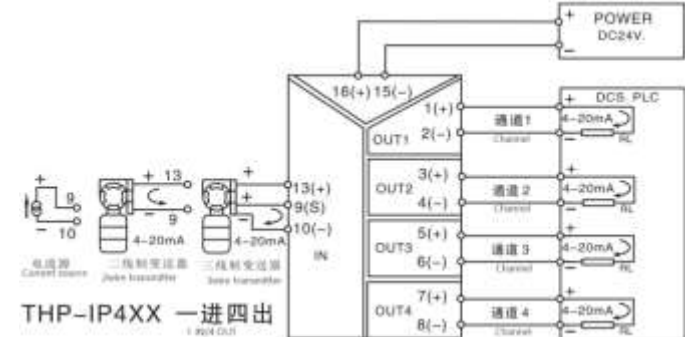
POWER
DC24V.
+
−
16(+) 15(−)
DCS PLC
1(+)
2(−)
OUT1
通道1
Channel
4~20mA
RL
+
−
3(+)
4(−)
OUT2
通道 2
Channel
4~20mA
RL
+
−
+
13(+)
9(S)
10(−)
IN
+ 13
9
4~20mA
4~20mA
+
−
9
10
电流源
Current Source
二线制变送器
2wire transmitter
三线制变送器
3wire transmitter
5(+)
6(−)
OUT3
通道 3
Channel
4~20mA
RL
+
−
7(+)
8(−)
OUT4
通道 4
Channel
4~20mA
RL
+
−
THP-IP4XX 一进四出
1 IN/4 OUT